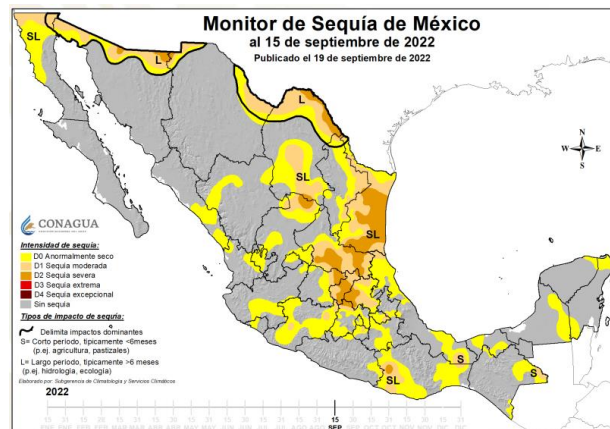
Monitor de Sequía de México
al 15 de septiembre de 2022
Publicado el 19 de septiembre de 2022

SL
L
L
SL
SL
S
SL
S

N
W
E
S

CONAGUA

Intensidad de sequía:
D0 Anormalmente seco
D1 Sequía moderada
D2 Sequía severa
D3 Sequía extrema
D4 Sequía excepcional
Sin sequía

Tipos de impacto de sequía:
Delimita impactos dominantes
S= Corto período, típicamente <6meses (p.ej. agricultura, pastizales)
L= Largo período, típicamente >6 meses (p.ej. hidrología, ecología)
Elaborado por: Subgerencia de Climatología y Servicios Climáticos

2022
15
SEP
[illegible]